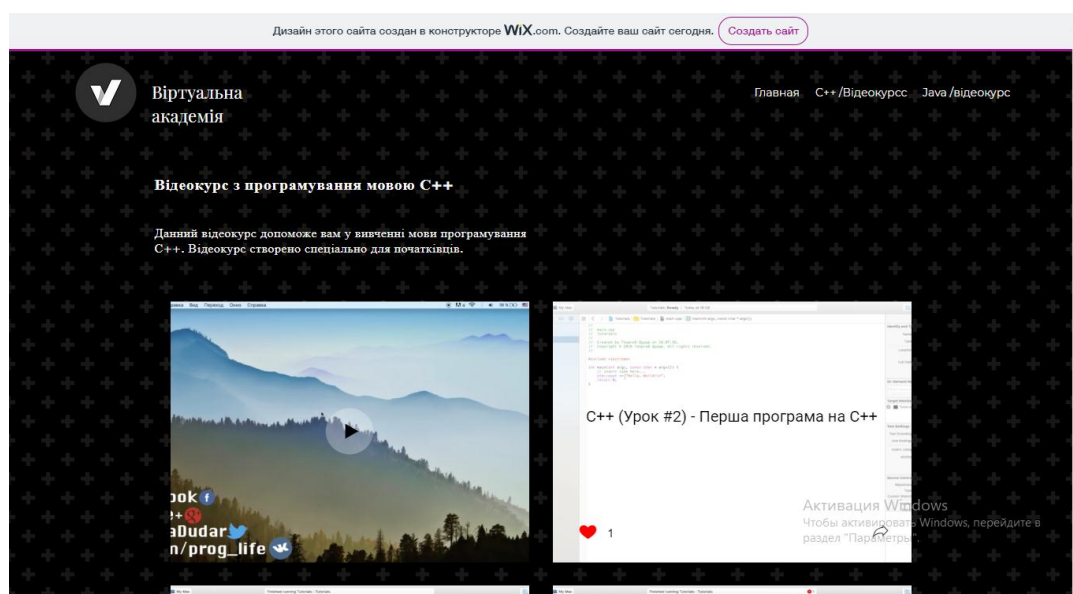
Дизайн этого сайта создан в конструкторе WiX.com. Создайте ваш сайт сегодня. Создать сайт

Віртуальна академія

Главная C++ /Відеокурс Java /відеокурс

Відеокурс з програмування мовою С++

Данний відеокурс допоможе вам у вивченні мови програмування С++. Відеокурс створено спеціально для початківців.

book
aDudar
n/prog_life

C++ (Урок #2) - Перша програма на С++

1

Активация Windows
Чтобы активировать Windows, перейдите в раздел "Параметры".